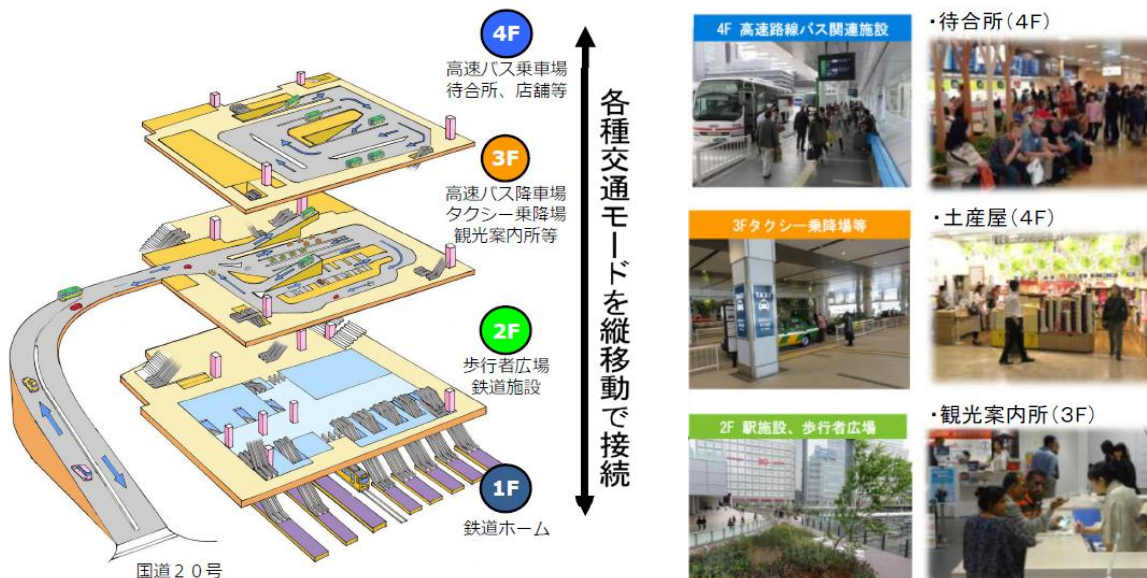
4F
高速バス乗車場
待合所、店舗等

3F
高速バス降車場
タクシー乗降場
観光案内所等

2F
歩行者広場
鉄道施設

1F
鉄道ホーム

国道２０号

各種交通モードを縦移動で接続

4F 高速路線バス関連施設

・待合所（4F）

3Fタクシー乗降場等

・土産屋（4F）

2F 駅施設、歩行者広場

・観光案内所（3F）